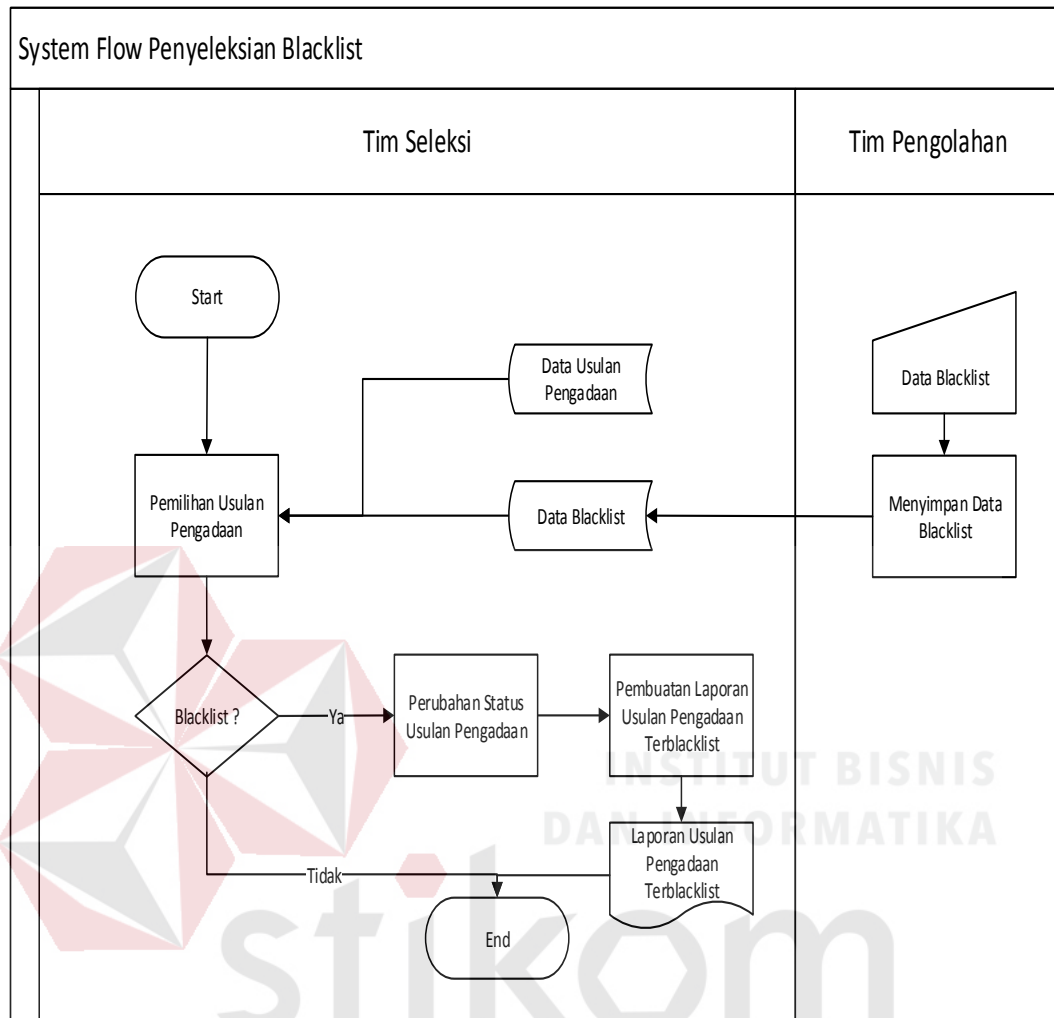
System Flow Penyeleksian Blacklist

Tim Seleksi

Tim Pengolahan

Start

Data Usulan Pengadaan

Data Blacklist

Pemilihan Usulan Pengadaan

Data Blacklist

Menyimpan Data Blacklist

Blacklist ?

Ya

Perubahan Status Usulan Pengadaan

Pembuatan Laporan Usulan Pengadaan Terblacklist

Laporan Usulan Pengadaan Terblacklist

Tidak

End

INSTITUT BISNIS DAN INFORMATIKA

stikom